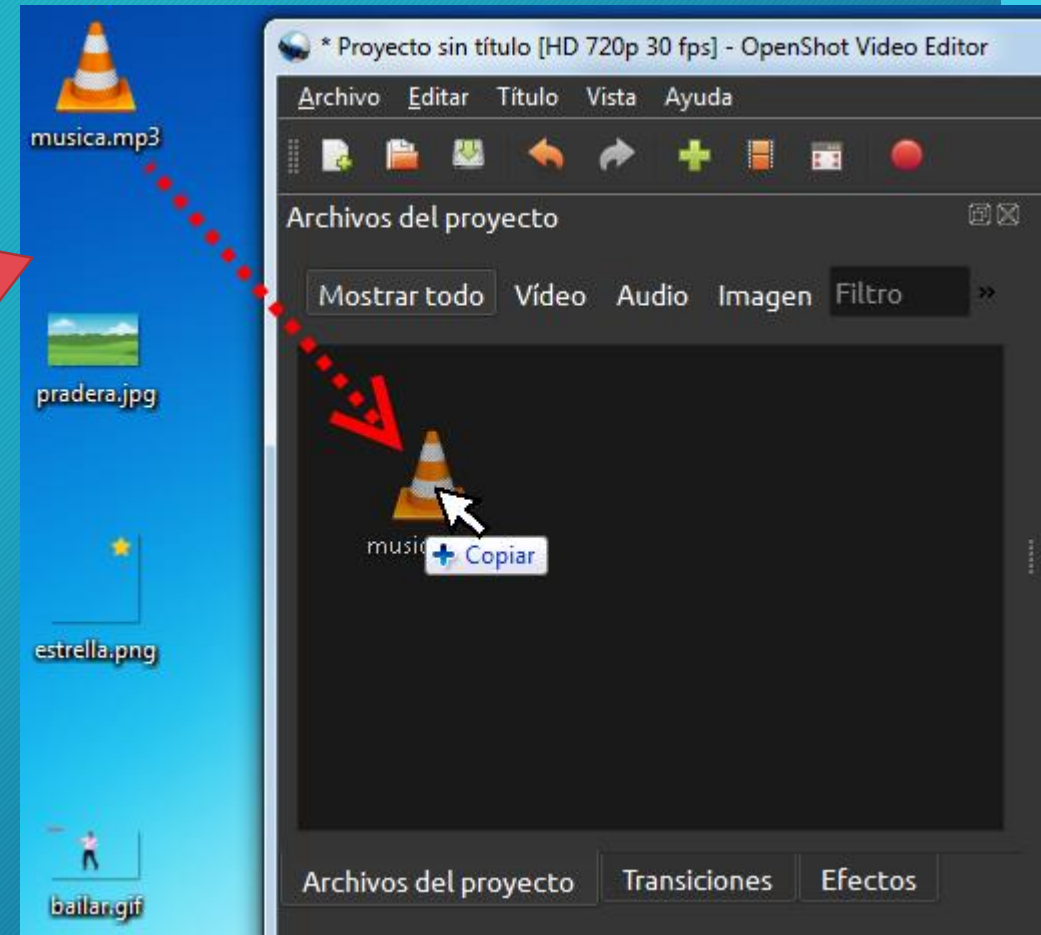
musica.mp3

pradera.jpg

estrella.png

bailar.gif

* Proyecto sin título [HD 720p 30 fps] - OpenShot Video Editor

Archivo Editar Título Vista Ayuda

Archivos del proyecto

Mostrar todo Vídeo Audio Imagen Filtro »

music

+ Copiar

Archivos del proyecto Transiciones Efectos